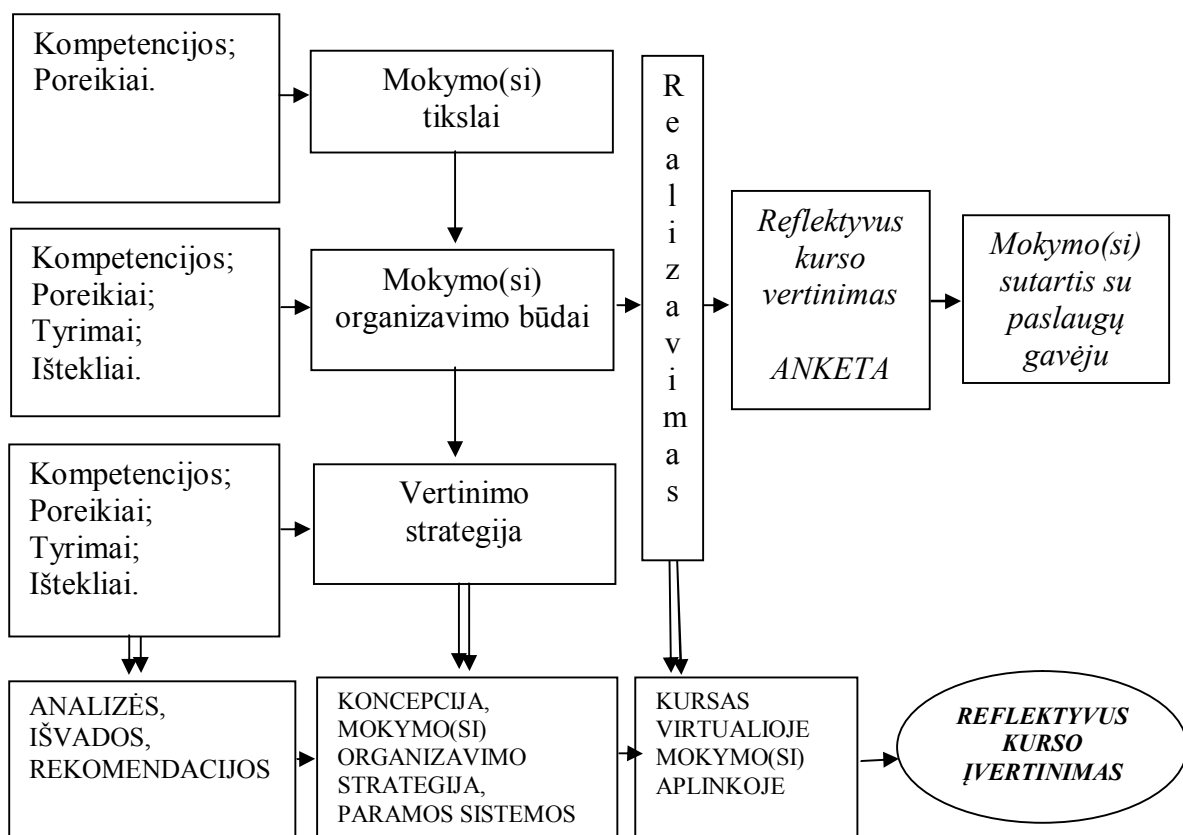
Kompetencijos;
Poreikiai.

Mokymo(si) tikslai

Kompetencijos;
Poreikiai;
Tyrimai;
Ištekliai.

Mokymo(si) organizavimo būdai

Kompetencijos;
Poreikiai;
Tyrimai;
Ištekliai.

Vertinimo strategija

Realizavimas

*Reflektyvus kurso vertinimas*

*ANKETA*

*Mokymo(si) sutartis su paslaugų gavėju*

ANALIZĖS, IŠVADOS, REKOMENDACIJOS

KONCEPCIJA, MOKYMO(SI) ORGANIZAVIMO STRATEGIJA, PARAMOS SISTEMOS

KURSAS VIRTUALIOJE MOKYMO(SI) APLINKOJE

***REFLEKTYVUS KURSO ĮVERTINIMAS***